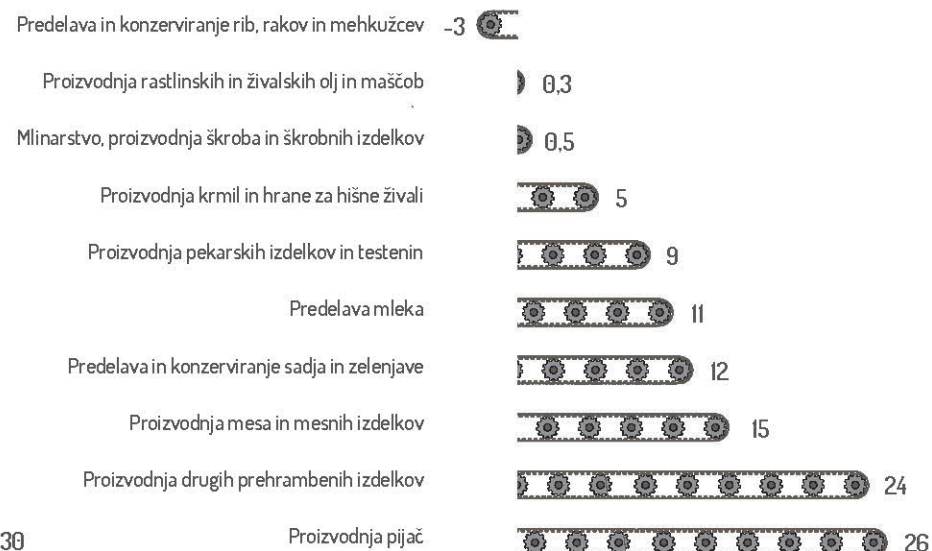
Predelava in konzerviranje rib, rakov in mehkužcev -3

Proizvodnja rastlinskih in živalskih olj in maščob 0,3

Mlinarstvo, proizvodnja škroba in škrobnih izdelkov 0,5

Proizvodnja krmil in hrane za hišne živali 5

Proizvodnja pekarskih izdelkov in testenin 9

Predelava mleka 11

Predelava in konzerviranje sadja in zelenjave 12

Proizvodnja mesa in mesnih izdelkov 15

Proizvodnja drugih prehrambenih izdelkov 24

30

Proizvodnja pijač 26